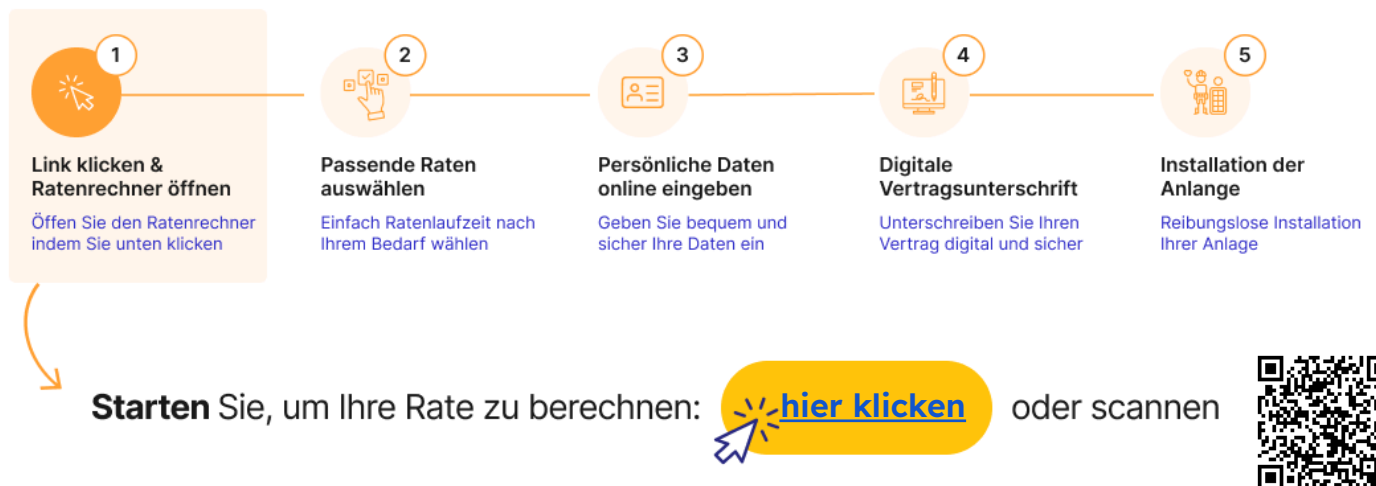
1

Link klicken & Ratenrechner öffnen

Öffen Sie den Ratenrechner indem Sie unten klicken

2

Passende Raten auswählen

Einfach Ratenlaufzeit nach Ihrem Bedarf wählen

3

Persönliche Daten online eingeben

Geben Sie bequem und sicher Ihre Daten ein

4

Digitale Vertragsunterschrift

Unterschreiben Sie Ihren Vertrag digital und sicher

5

Installation der Anlange

Reibungslose Installation Ihrer Anlage

**Starten** Sie, um Ihre Rate zu berechnen: hier klicken oder scannen